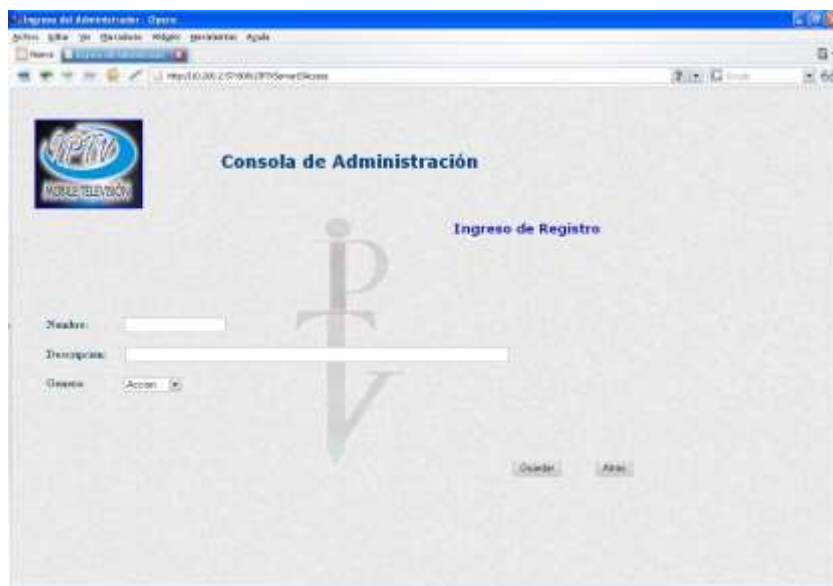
Ingreso del Administrador - Opera
Archivo Editar Ver Marcadores Widgets Herramientas Ayuda
Nueva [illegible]
http://10.200.2.57:8080/IPTVServlet/Acceso
Google

IPTV
MOBILE TELEVISION

Consola de Administración

Ingreso de Registro

Nombre:

Descripcion:

Generos: Accion

Guardar Atras